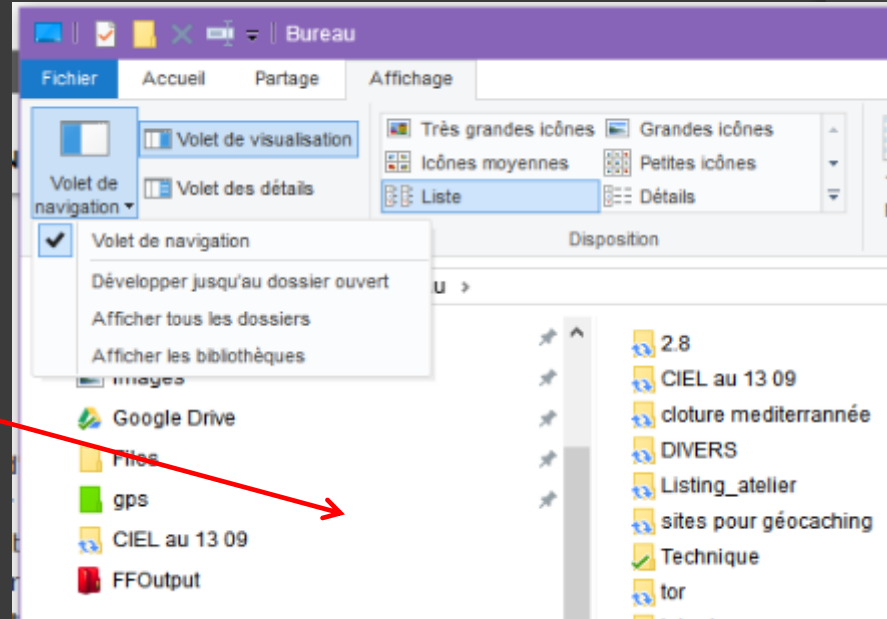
Bureau

Fichier
Accueil
Partage
Affichage

Volet de navigation
Volet de visualisation
Volet des détails

Très grandes icônes
Grandes icônes
Icônes moyennes
Petites icônes
Liste
Détails
Disposition

Volet de navigation
Développer jusqu'au dossier ouvert
Afficher tous les dossiers
Afficher les bibliothèques

u >

Images
Google Drive
Files
gps
CIEL au 13 09
FFOutput

2.8
CIEL au 13 09
cloture mediterrannée
DIVERS
Listing_atelier
sites pour géocaching
Technique
tor